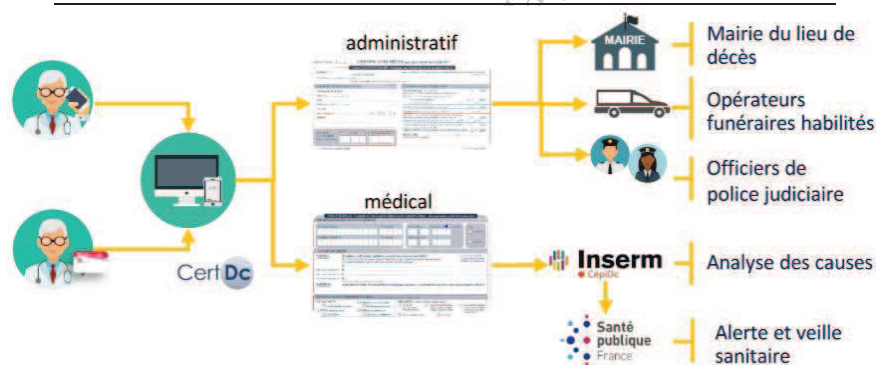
administratif

MAIRIE

Mairie du lieu de décès

Opérateurs funéraires habilités

Officiers de police judiciaire

médical

CertDc

Inserm
CépiDc

Analyse des causes

Santé publique France

Alerte et veille sanitaire